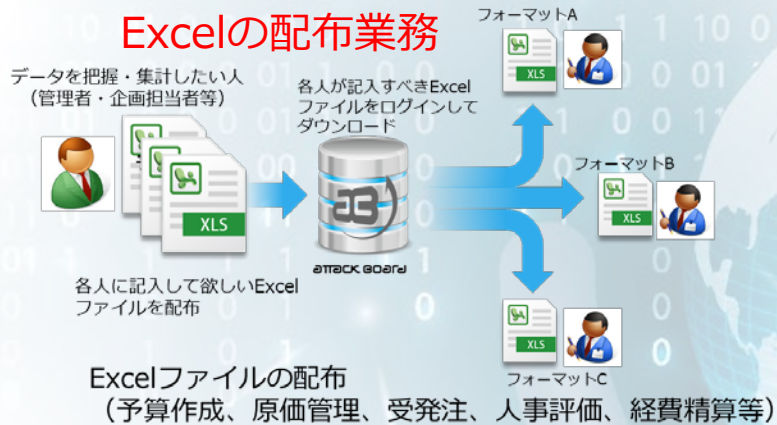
Excelの配布業務

データを把握・集計したい人
（管理者・企画担当者等）

XLS

各人が記入すべきExcelファイルをログインしてダウンロード

attack board

各人に記入して欲しいExcelファイルを配布

フォーマットA

XLS

フォーマットB

XLS

XLS

フォーマットC

Excelファイルの配布
（予算作成、原価管理、受発注、人事評価、経費精算等）